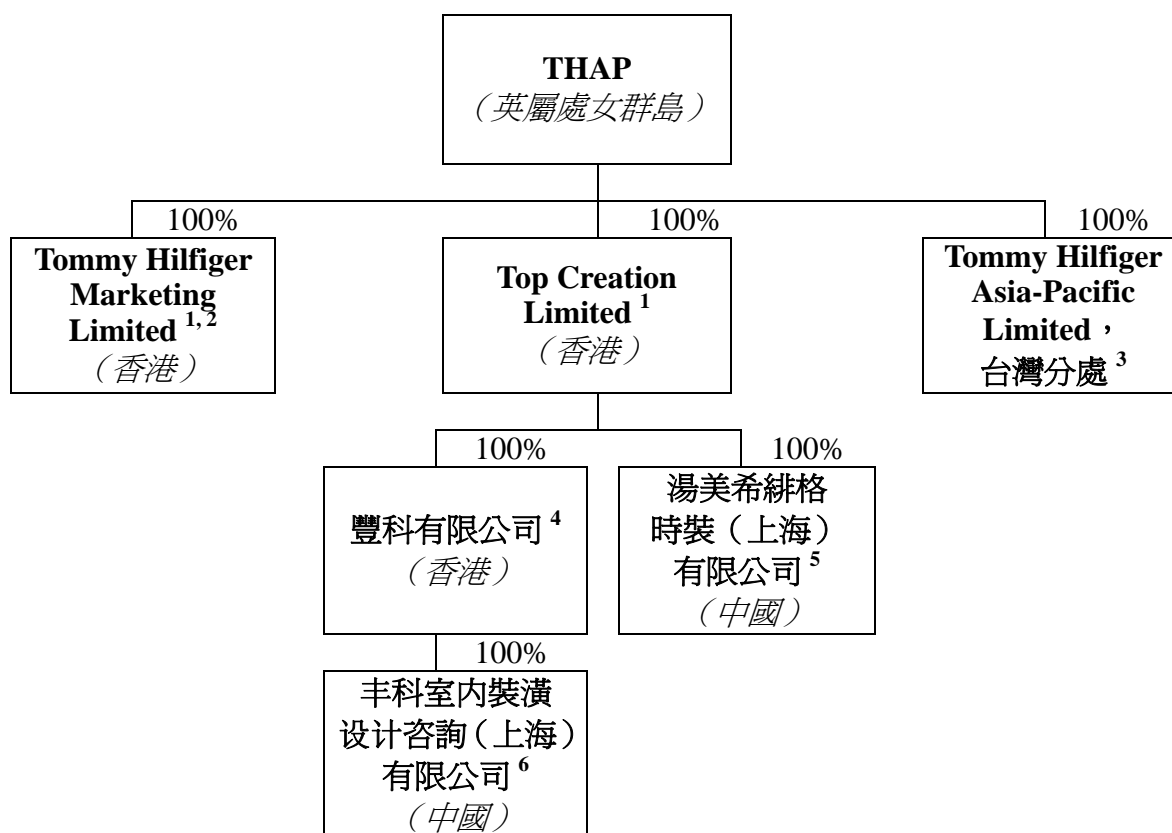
THAP
（英屬處女群島）

100%
Tommy Hilfiger Marketing Limited $^{1, 2}$
（香港）

100%
Top Creation Limited $^{1}$
（香港）

100%
Tommy Hilfiger Asia-Pacific Limited，台灣分處 $^{3}$

100%
豐科有限公司 $^{4}$
（香港）

100%
湯美希緋格時裝（上海）有限公司 $^{5}$
（中國）

100%
丰科室內裝潢设计咨詢（上海）有限公司 $^{6}$
（中國）